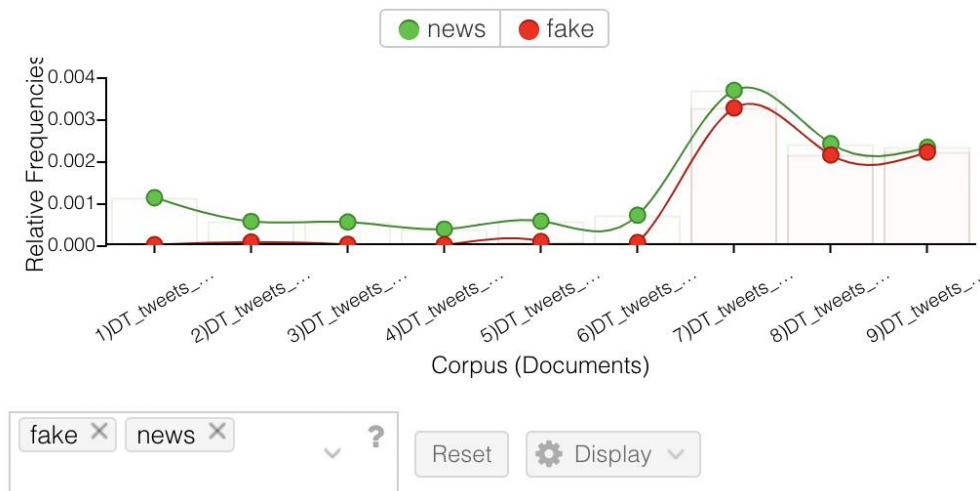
news fake

Relative Frequencies

0.004
0.003
0.002
0.001
0.000

1)DT_tweets_...
2)DT_tweets_...
3)DT_tweets_...
4)DT_tweets_...
5)DT_tweets_...
6)DT_tweets_...
7)DT_tweets_...
8)DT_tweets_...
9)DT_tweets_...

Corpus (Documents)

fake × news ×
?

Reset
Display